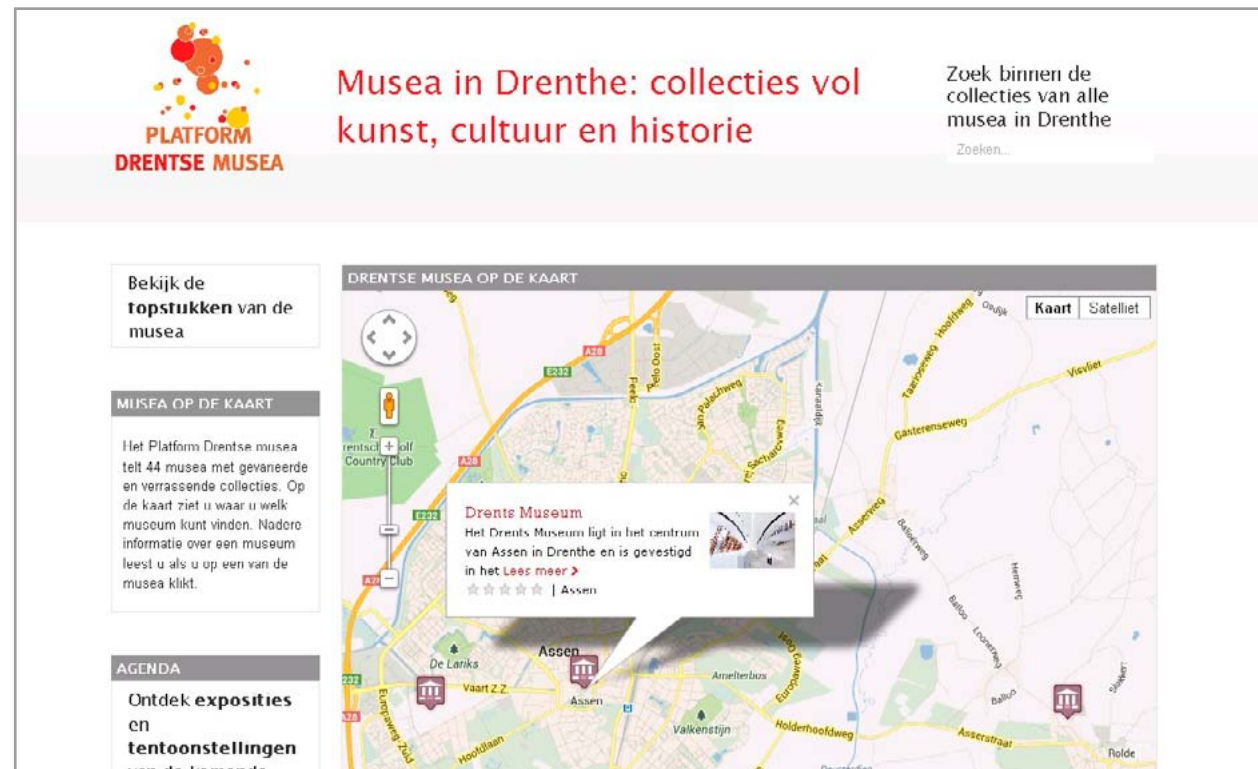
PLATFORM
DRENTSE MUSEA

Musea in Drenthe: collecties vol kunst, cultuur en historie

Zoek binnen de collecties van alle musea in Drenthe

Zoeken...

Bekijk de **topstukken** van de musea

MUSEA OP DE KAART

Het Platform Drentse musea telt 44 musea met gevarieerde en verrassende collecties. Op de kaart ziet u waar u welk museum kunt vinden. Nadere informatie over een museum leest u als u op een van de musea klikt.

AGENDA

Ontdek **exposities** en **tentoonstellingen** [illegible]

DRENTSE MUSEA OP DE KAART

Kaart | Satelliet

Drents Museum
Het Drents Museum ligt in het centrum van Assen in Drenthe en is gevestigd in het Lees meer
| Assen

A28
E232
A28
E232
Feeks
Rode Oost
Jan Palachweg
Sacharovweg
Karaatdijk
Taarloseweg
Hoofdweg
Oudijk
Visvliet
Gasterenseweg
Asserweg
Balloërweg
Heiweg
Loonerweg
Europaweg Oost
Ballo
Ballo
Amelterbos
Valkenstijn
Holderhoofdweg
Asserstraat
Rolde
rentsche Golf Country Club
De Lariks
Assen
Assen
Vaart Z.Z.
Europaweg Zuid
Hoofdlaan
A28
E232
A28